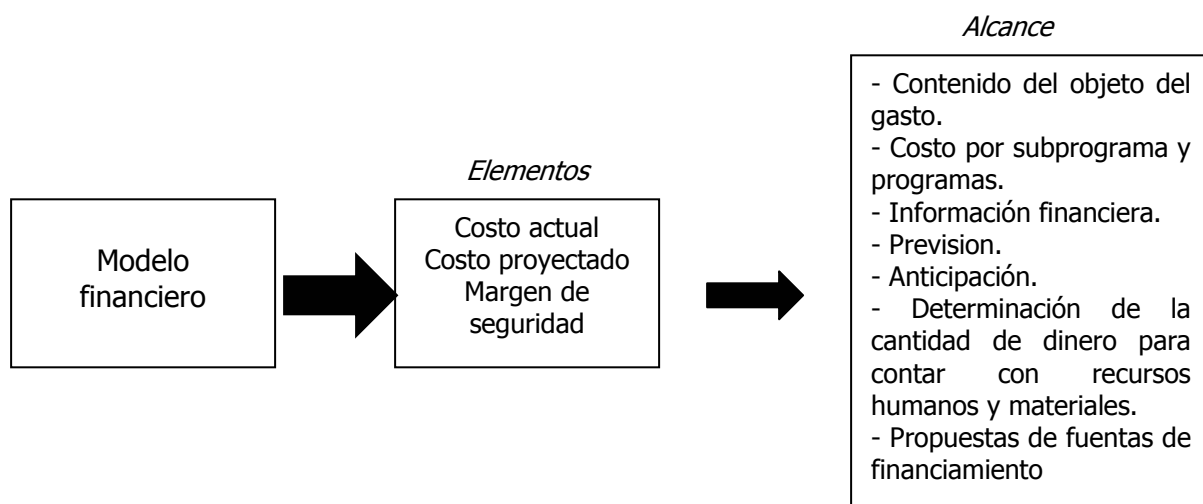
Modelo financiero

*Elementos*

Costo actual
Costo proyectado
Margen de seguridad

*Alcance*

- Contenido del objeto del gasto.
- Costo por subprograma y programas.
- Información financiera.
- Prevision.
- Anticipación.
- Determinación de la cantidad de dinero para contar con recursos humanos y materiales.
- Propuestas de fuentas de financiamiento